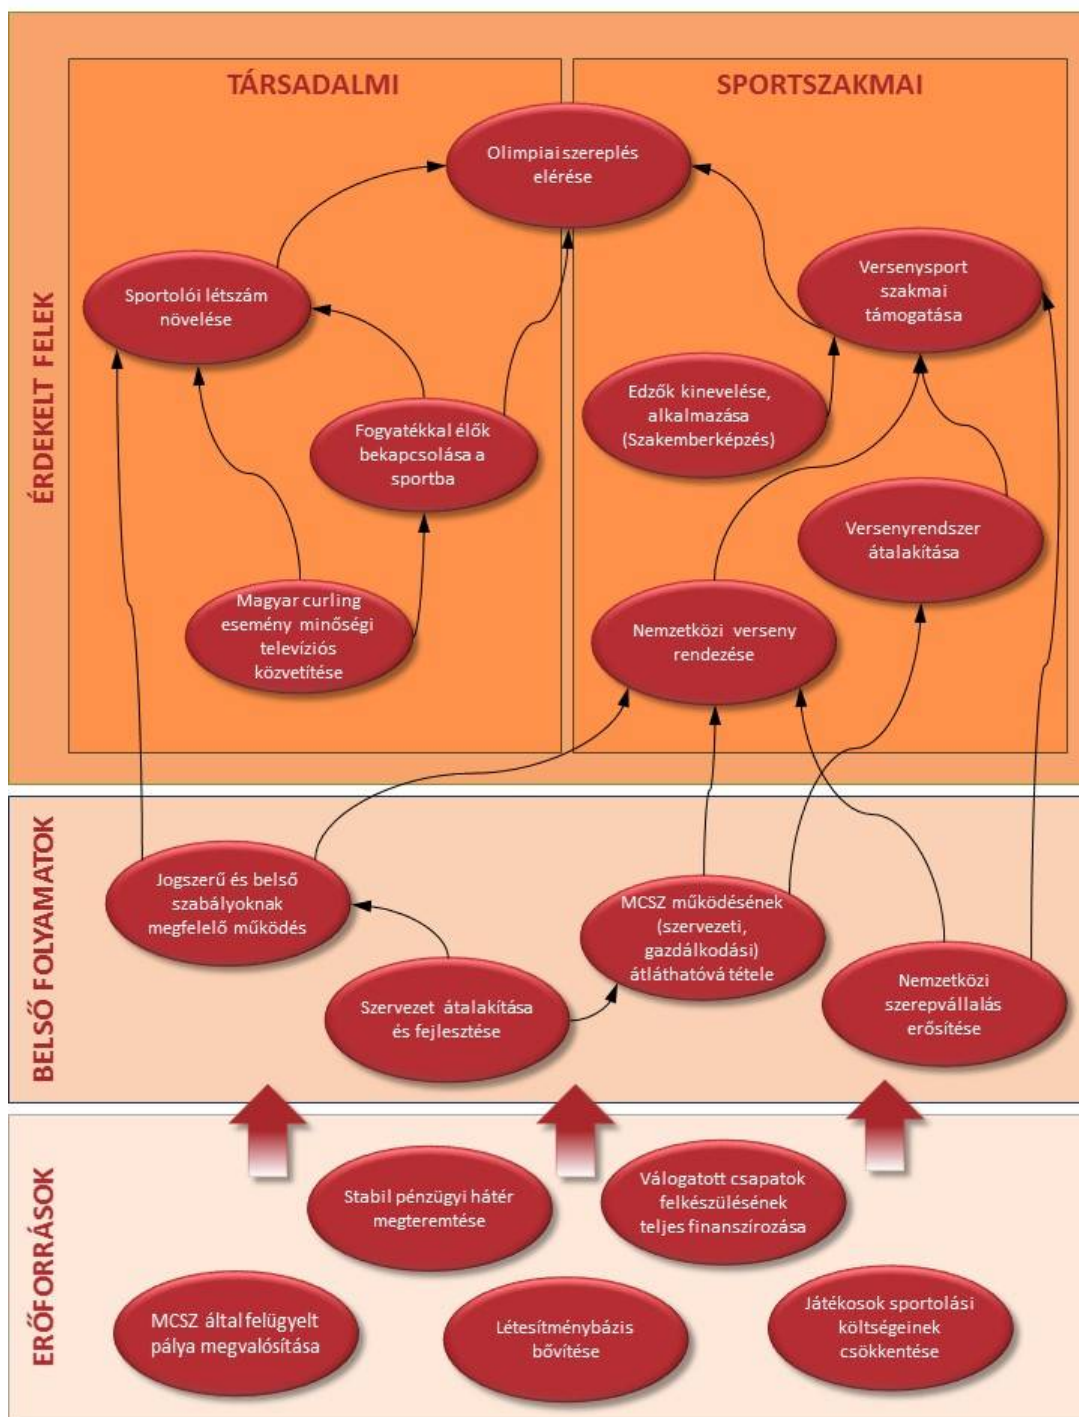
ÉRDEKELT FELEK

TÁRSADALMI

SPORTSZAKMAI

Olimpiai szereplés elérése

Sportolói létszám növelése

Versenysport szakmai támogatása

Edzők kinevelése, alkalmazása (Szakemberképzés)

Fogyatékkal élők bekapcsolása a sportba

Versenyrendszer átalakítása

Magyar curling esemény minőségi televíziós közvetítése

Nemzetközi verseny rendezése

BELSŐ FOLYAMATOK

Jogszerű és belső szabályoknak megfelelő működés

MCSZ működésének (szervezeti, gazdálkodási) átláthatóvá tétele

Nemzetközi szerepvállalás erősítése

Szervezet átalakítása és fejlesztése

ERŐFORRÁSOK

Stabil pénzügyi hátér megteremtése

Válogatott csapatok felkészülésének teljes finanszírozása

MCSZ által felügyelt pálya megvalósítása

Létesítménybázis bővítése

Játékosok sportolási költségeinek csökkentése